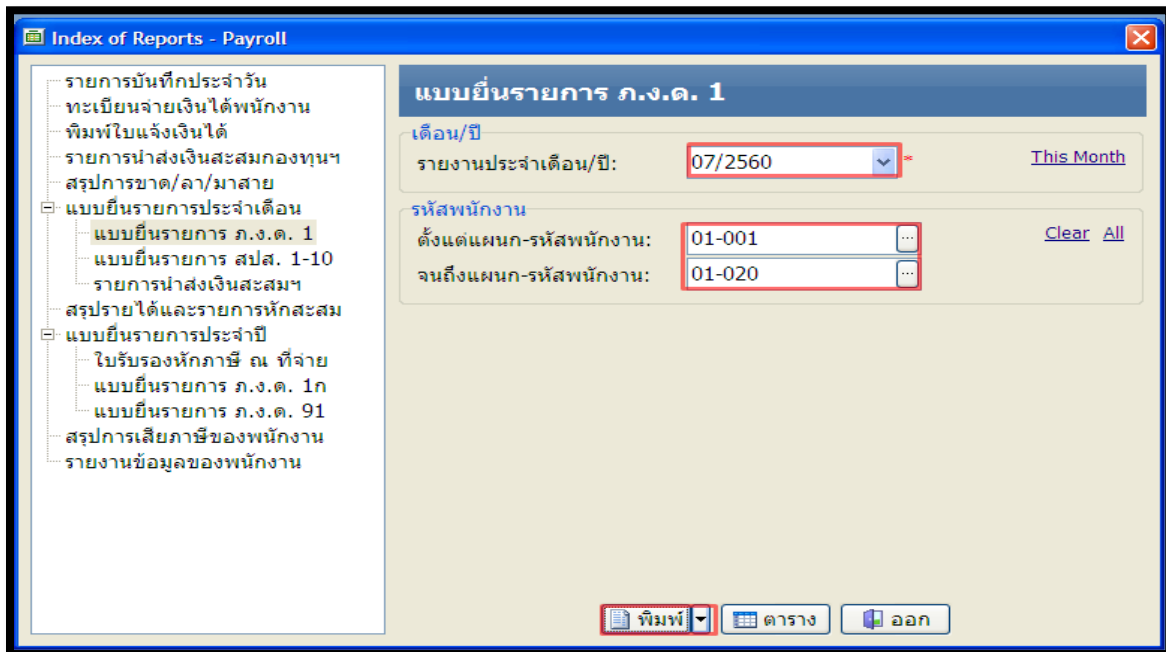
Index of Reports - Payroll

รายการบันทึกประจำวัน
ทะเบียนจ่ายเงินได้พนักงาน
พิมพ์ใบแจ้งเงินได้
รายการนำส่งเงินสะสมกองทุนฯ
สรุปการขาด/ลา/มาสาย
แบบยื่นรายการประจำเดือน
แบบยื่นรายการ ภ.ง.ด. 1
แบบยื่นรายการ สปส. 1-10
รายการนำส่งเงินสะสมฯ
สรุปรายได้และรายการหักสะสม
แบบยื่นรายการประจำปี
ใบรับรองหักภาษี ณ ที่จ่าย
แบบยื่นรายการ ภ.ง.ด. 1ก
แบบยื่นรายการ ภ.ง.ด. 91
สรุปการเสียภาษีของพนักงาน
รายงานข้อมูลของพนักงาน

แบบยื่นรายการ ภ.ง.ด. 1

เดือน/ปี
รายงานประจำเดือน/ปี: 07/2560 *
This Month

รหัสพนักงาน
ตั้งแต่แผนก-รหัสพนักงาน: 01-001
จนถึงแผนก-รหัสพนักงาน: 01-020
Clear All

พิมพ์ ตาราง ออก